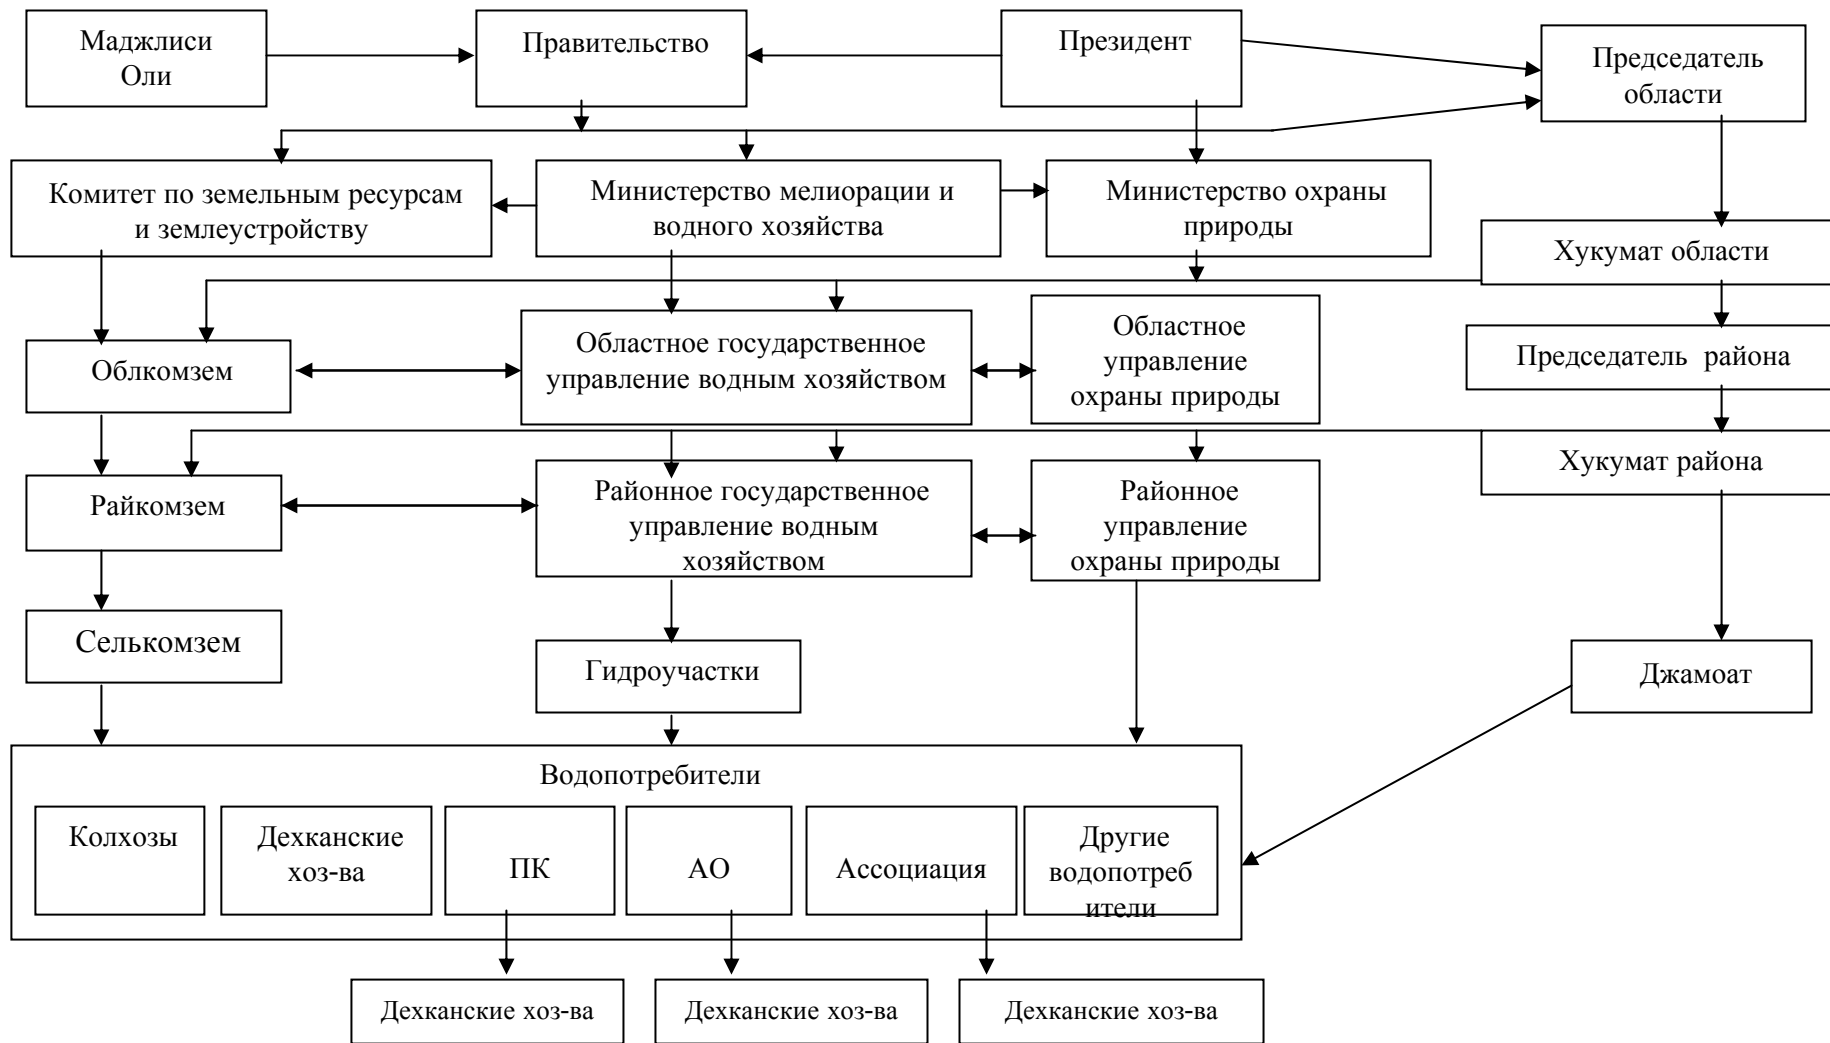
Маджлиси Оли

Правительство

Президент

Председатель области

Комитет по земельным ресурсам и землеустройству

Министерство мелиорации и водного хозяйства

Министерство охраны природы

Хукумат области

Облкомзем

Областное государственное управление водным хозяйством

Областное управление охраны природы

Председатель района

Хукумат района

Райкомзем

Районное государственное управление водным хозяйством

Районное управление охраны природы

Селькомзем

Гидроучастки

Джамоат

Водопотребители

Колхозы

Дехканские хоз-ва

ПК

АО

Ассоциация

Другие водопотреб ители

Дехканские хоз-ва

Дехканские хоз-ва

Дехканские хоз-ва